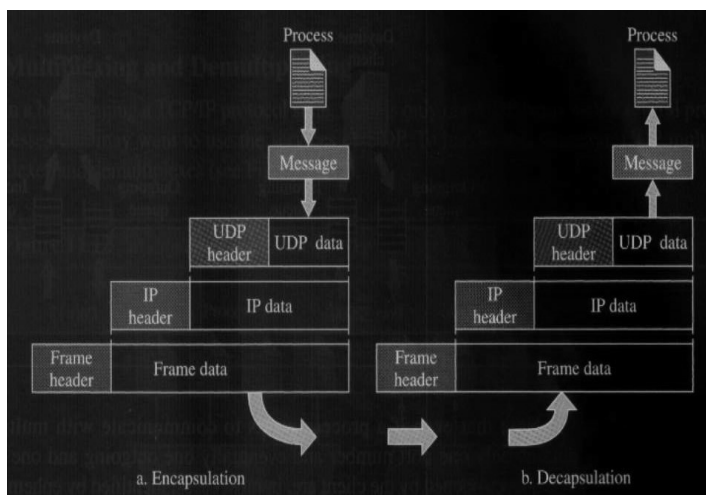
Process

Message

UDP header

UDP data

IP header

IP data

Frame header

Frame data

a. Encapsulation

Process

Message

UDP header

UDP data

IP header

IP data

Frame header

Frame data

b. Decapsulation